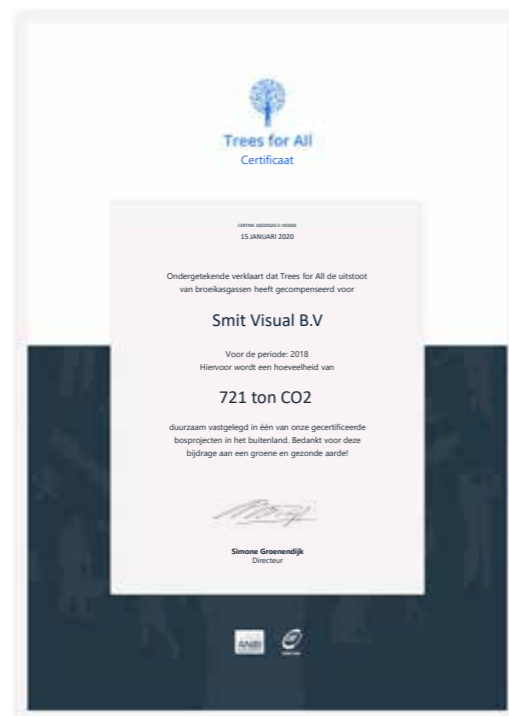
Trees for All
Certificaat

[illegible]
15 JANUARI 2020

Ondergetekende verklaart dat Trees for All de uitstoot van broeikasgassen heeft gecompenseerd voor

Smit Visual B.V

Voor de periode: 2018
Hiervoor wordt een hoeveelheid van

721 ton CO2

duurzaam vastgelegd in één van onze gecertificeerde bosprojecten in het buitenland. Bedankt voor deze bijdrage aan een groene en gezonde aarde!

Simone Groenendijk
Directeur

ANBI